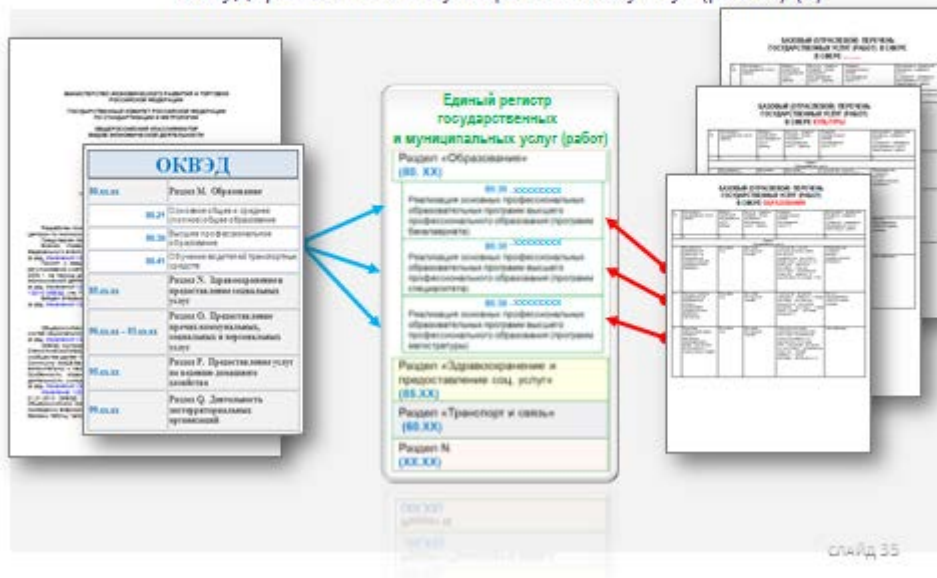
ОКВЭД

| | |
|---|---|
| 80.xx.xx | Раздел М. Образование |
| 80.21 | Основное общее и среднее (полное) общее образование |
| 80.30 | Высшее профессиональное образование |
| 80.41 | Обучение водителей транспортных средств |
| 85.xx.xx | Раздел N. Здравоохранение и предоставление социальных услуг |
| 90.xx.xx – 93.xx.xx | Раздел O. Предоставление прочих коммунальных, социальных и персональных услуг |
| 95.xx.xx | Раздел P. Предоставление услуг по ведению домашнего хозяйства |
| 99.xx.xx | Раздел Q. Деятельность экстерриториальных организаций |

Единый регистр государственных и муниципальных услуг (работ)

Раздел «Образование» (80. XX)

80.30 .XXXXXXXX Реализация основных профессиональных образовательных программ высшего профессионального образования (программ бакалавриата)

80.30 .XXXXXXXX Реализация основных профессиональных образовательных программ высшего профессионального образования (программ специалитета)

80.30 .XXXXXXXX Реализация основных профессиональных образовательных программ высшего профессионального образования (программ магистратуры)

Раздел «Здравоохранение и предоставление соц. услуг» (85.XX)

Раздел «Транспорт и связь» (60.XX)

Раздел N (XX.XX)

БАЗОВЫЙ ОТРАСЛЕВОЙ ПЕРЕЧЕНЬ ГОСУДАРСТВЕННЫХ УСЛУГ (РАБОТ) В СФЕРЕ ........

БАЗОВЫЙ ОТРАСЛЕВОЙ ПЕРЕЧЕНЬ ГОСУДАРСТВЕННЫХ УСЛУГ (РАБОТ) В СФЕРЕ КУЛЬТУРЫ

БАЗОВЫЙ ОТРАСЛЕВОЙ ПЕРЕЧЕНЬ ГОСУДАРСТВЕННЫХ УСЛУГ (РАБОТ) В СФЕРЕ ОБРАЗОВАНИЯ

слайд 35